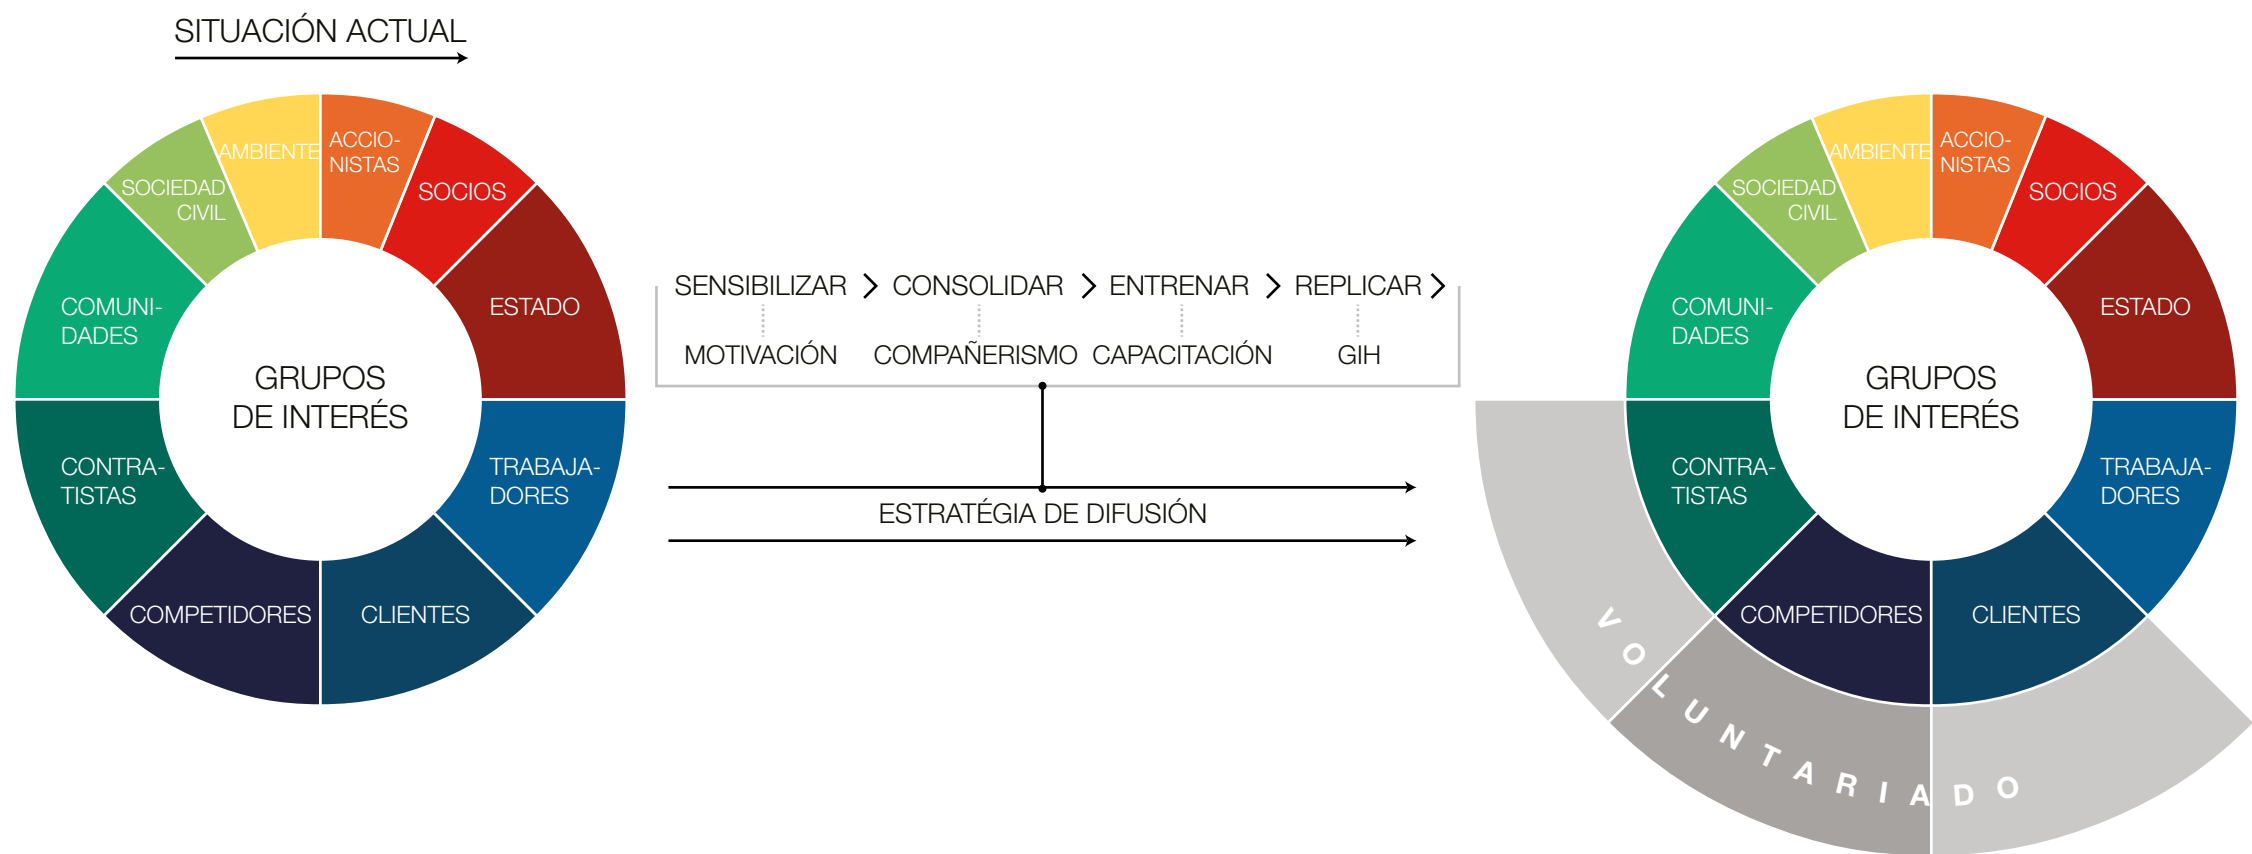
SITUACIÓN ACTUAL

AMBIENTE
ACCIONISTAS
SOCIEDAD CIVIL
SOCIOS
COMUNIDADES
ESTADO
GRUPOS DE INTERÉS
CONTRATISTAS
TRABAJADORES
COMPETIDORES
CLIENTES

SENSIBILIZAR > CONSOLIDAR > ENTRENAR > REPLICAR >
MOTIVACIÓN COMPAÑERISMO CAPACITACIÓN GIH

ESTRATÉGIA DE DIFUSIÓN

AMBIENTE
ACCIONISTAS
SOCIEDAD CIVIL
SOCIOS
COMUNIDADES
ESTADO
GRUPOS DE INTERÉS
CONTRATISTAS
TRABAJADORES
COMPETIDORES
CLIENTES
VOLUNTARIADO